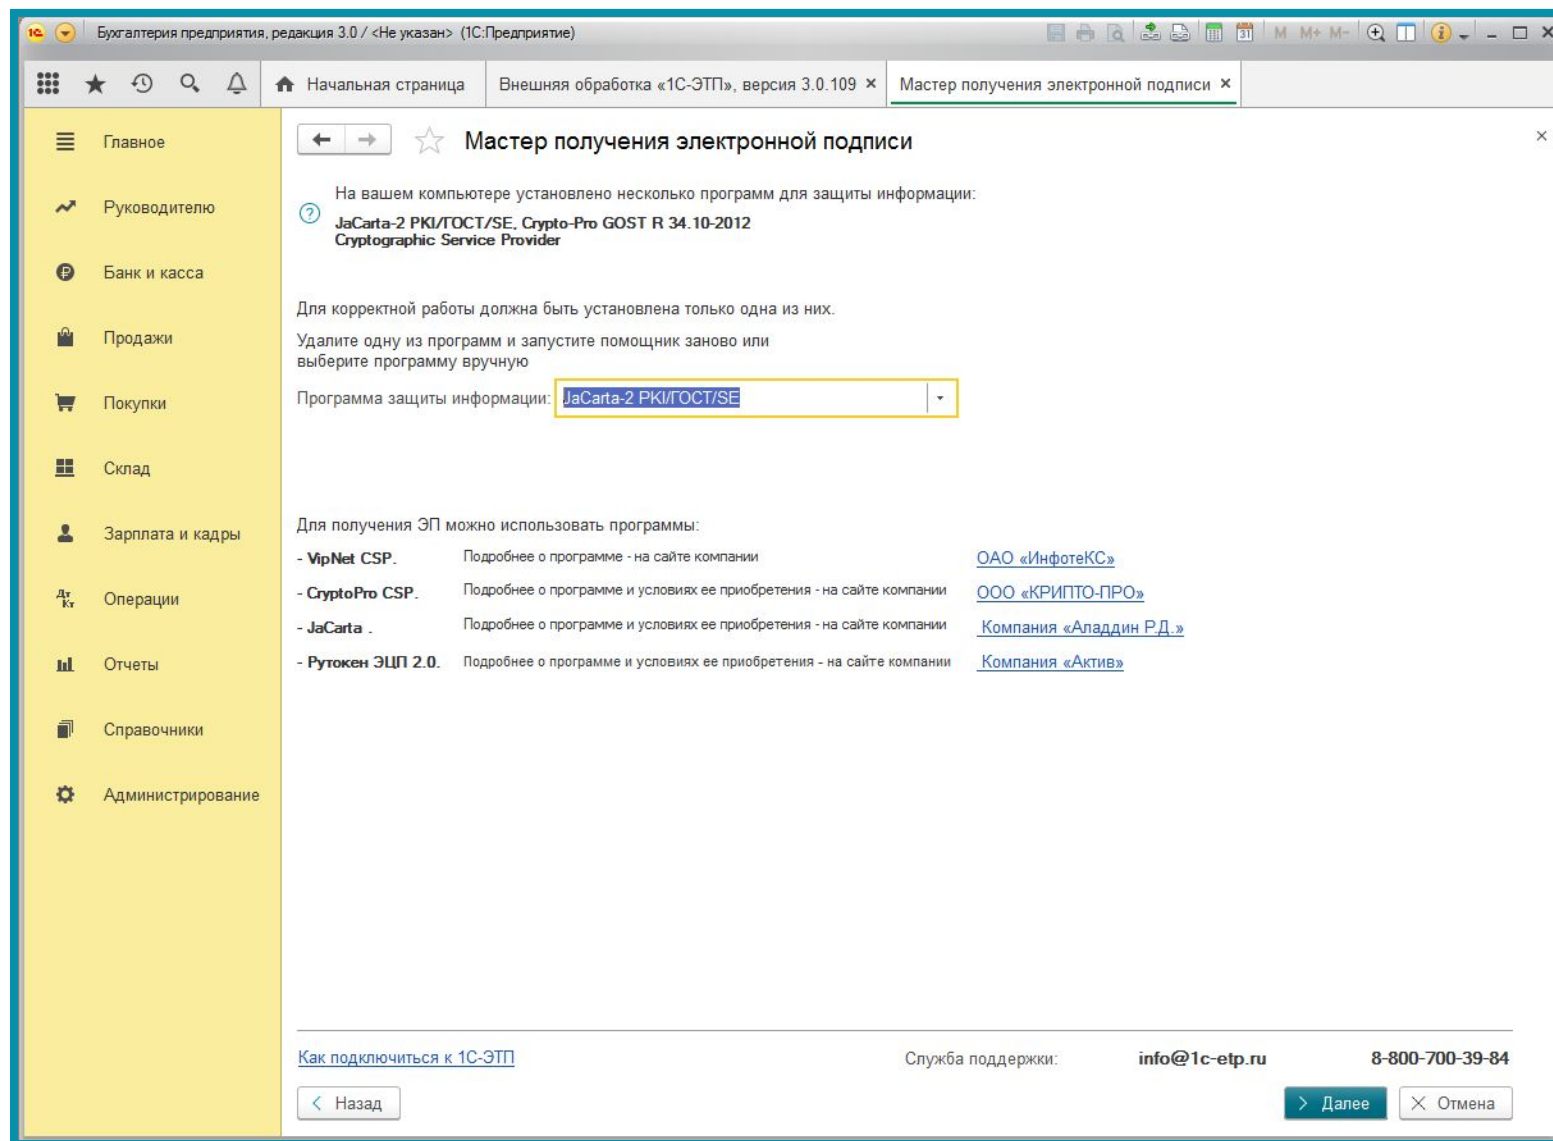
Бухгалтерия предприятия, редакция 3.0 / <Не указан> (1С:Предприятие)

M M+ M-

Начальная страница | Внешняя обработка «1С-ЭТП», версия 3.0.109 × | Мастер получения электронной подписи ×

Главное
Руководителю
Банк и касса
Продажи
Покупки
Склад
Зарплата и кадры
Операции
Отчеты
Справочники
Администрирование

Мастер получения электронной подписи

×

На вашем компьютере установлено несколько программ для защиты информации:
JaCarta-2 PKI/ГОСТ/SE, Crypto-Pro GOST R 34.10-2012 Cryptographic Service Provider

Для корректной работы должна быть установлена только одна из них.

Удалите одну из программ и запустите помощник заново или выберите программу вручную

Программа защиты информации: JaCarta-2 PKI/ГОСТ/SE

Для получения ЭП можно использовать программы:

| - VipNet CSP. | Подробнее о программе - на сайте компании | ОАО «ИнфотеКС» |
|---|---|---|
| - CryptoPro CSP. | Подробнее о программе и условиях ее приобретения - на сайте компании | ООО «КРИПТО-ПРО» |
| - JaCarta . | Подробнее о программе и условиях ее приобретения - на сайте компании | Компания «Аладдин Р.Д.» |
| - Рутокен ЭЦП 2.0. | Подробнее о программе и условиях ее приобретения - на сайте компании | Компания «Актив» |

Как подключиться к 1С-ЭТП

Служба поддержки: info@1c-etp.ru 8-800-700-39-84

Назад

Далее

Отмена